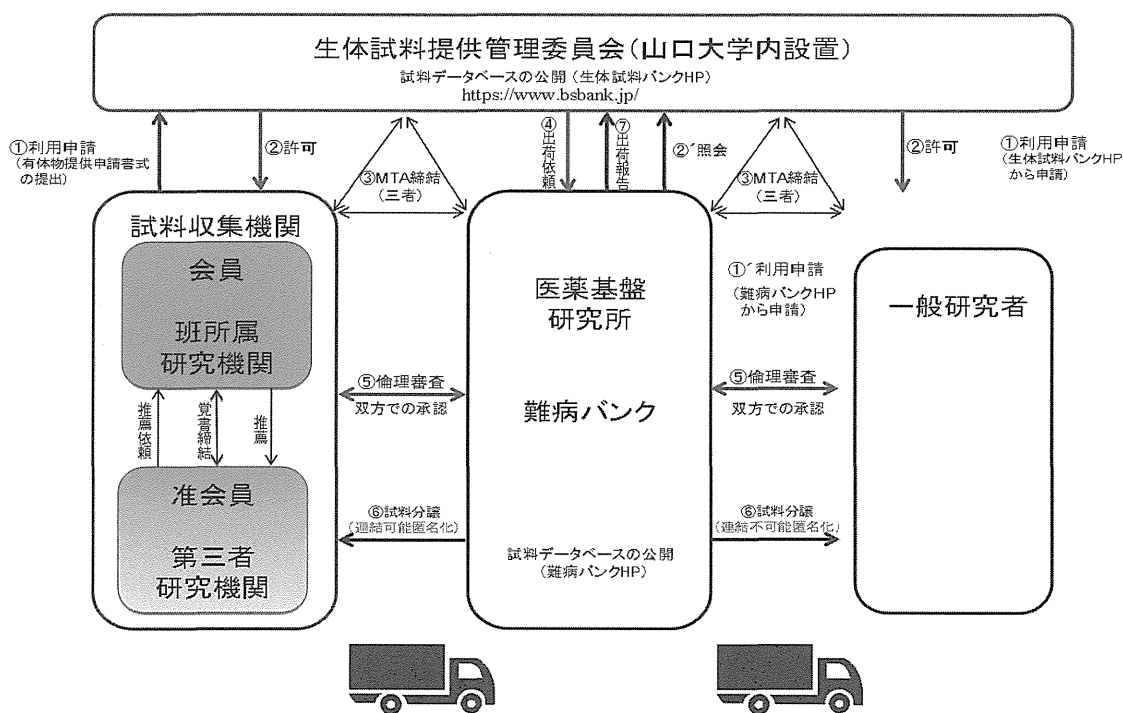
生体試料提供管理委員会（山口大学内設置）
試料データベースの公開（生体試料バンクHP）
https://www.bsbank.jp/

①利用申請
（有体物提供申請書式の提出）

②許可

③MTA締結
（三者）

④出荷依頼

⑦出荷報告

②´照会

③MTA締結
（三者）

②許可

①利用申請
（生体試料バンクHPから申請）

試料収集機関

会員

班所属
研究機関

推薦依頼

覚書締結

推薦

准会員

第三者
研究機関

⑤倫理審査
双方での承認

⑥試料分譲
（連結可能匿名化）

医薬基盤
研究所

難病バンク

試料データベースの公開
（難病バンクHP）

①´利用申請
（難病バンクHPから申請）

⑤倫理審査
双方での承認

⑥試料分譲
（連結不可能匿名化）

一般研究者